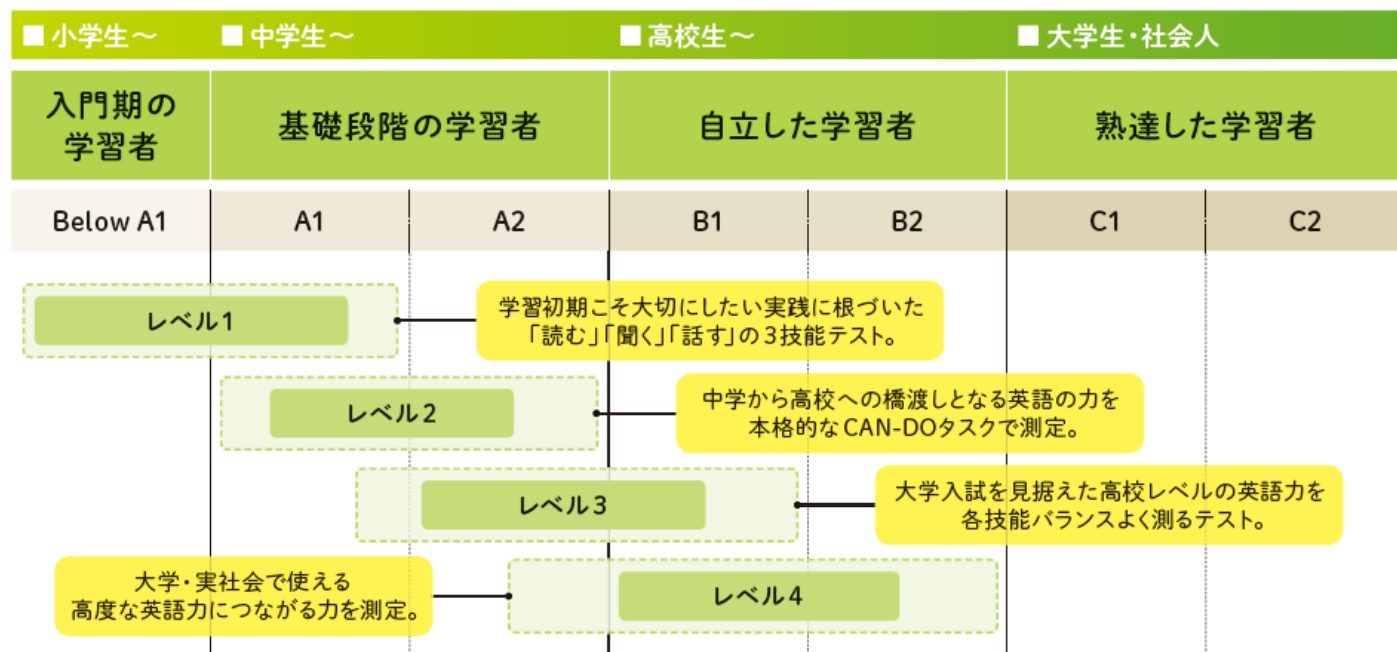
■ 小学生〜 ■ 中学生〜 ■ 高校生〜 ■ 大学生・社会人

| 入門期の学習者 | 基礎段階の学習者 | | 自立した学習者 | | 熟達した学習者 | |
|---|---|---|---|---|---|---|
| Below A1 | A1 | A2 | B1 | B2 | C1 | C2 |

レベル1

学習初期こそ大切にしたい実践に根づいた「読む」「聞く」「話す」の３技能テスト。

レベル2

中学から高校への橋渡しとなる英語の力を本格的なCAN-DOタスクで測定。

レベル3

大学入試を見据えた高校レベルの英語力を各技能バランスよく測るテスト。

大学・実社会で使える高度な英語力につながる力を測定。

レベル4